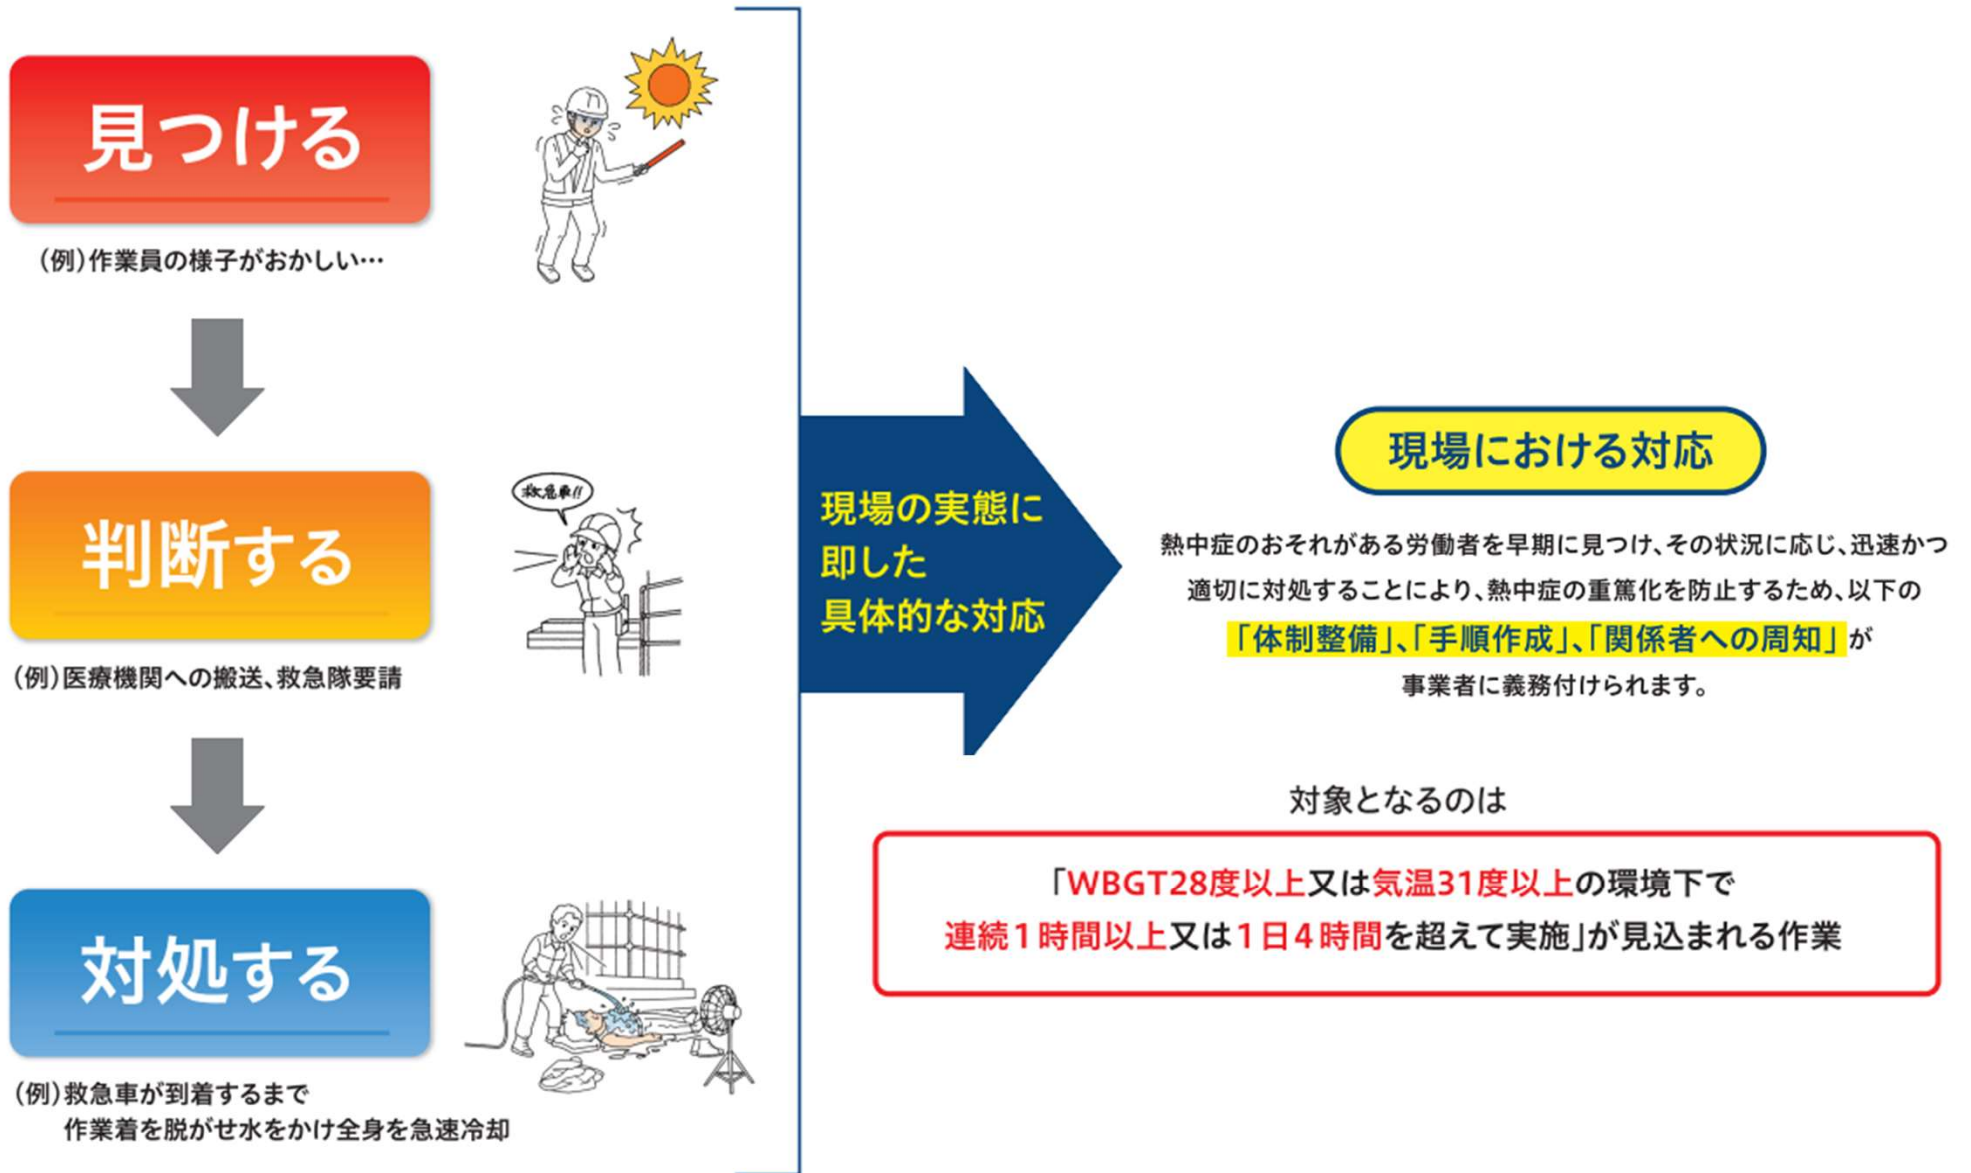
見つける

（例）作業員の様子がおかしい…

救急車!!

判断する

（例）医療機関への搬送、救急隊要請

対処する

（例）救急車が到着するまで
作業着を脱がせ水をかけ全身を急速冷却

現場の実態に即した具体的な対応

現場における対応

熱中症のおそれがある労働者を早期に見つけ、その状況に応じ、迅速かつ適切に対処することにより、熱中症の重篤化を防止するため、以下の「体制整備」、「手順作成」、「関係者への周知」が事業者に義務付けられます。

対象となるのは

「WBGT28度以上又は気温31度以上の環境下で連続1時間以上又は1日4時間を超えて実施」が見込まれる作業